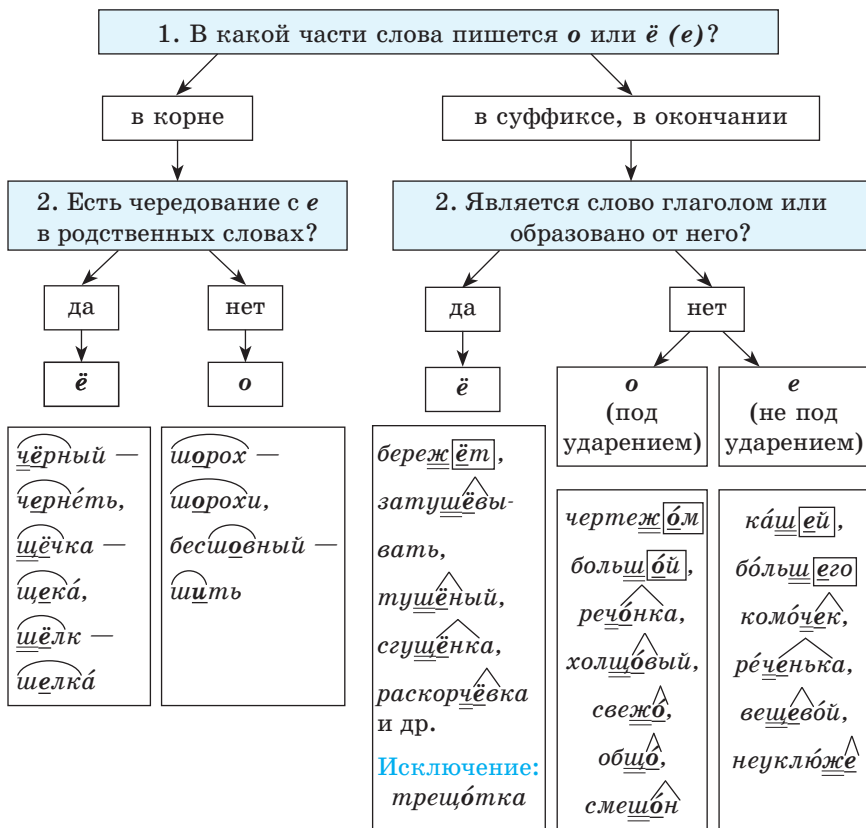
1. В какой части слова пишется *о* или *ё (е)*?

в корне

в суффиксе, в окончании

2. Есть чередование с *е* в родственных словах?

2. Является слово глаголом или образовано от него?

да

нет

да

нет

*ё*

*о*

*ё*

*о* (под ударением)

*е* (не под ударением)

*чёрный — черне́ть, щёчка — щека́, шёлк — шелка́*

*шорох — шорохи, бесшовный — шить*

*бережёт, затушёвывать, тушёный, сгущёнка, раскорчёвка* и др.

Исключение: *трещо́тка*

*чертежо́м, большо́й, речо́нка, холщо́вый, свежо́, общо́, смешо́н*

*ка́шей, бо́льшего, комо́чек, ре́ченька, вещево́й, неуклю́же*